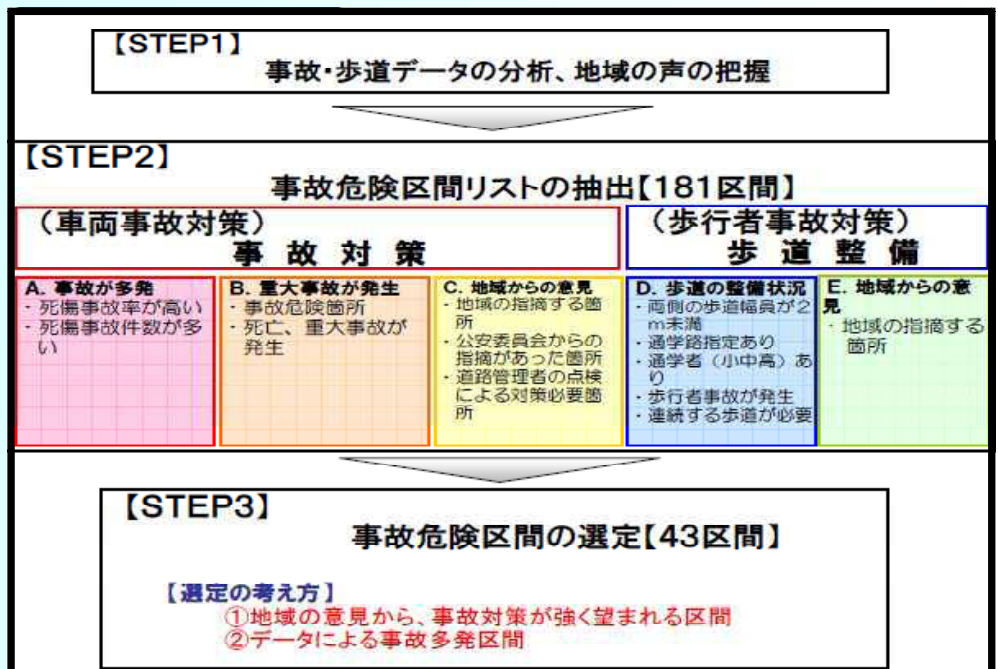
【STEP1】
事故･歩道データの分析、地域の声の把握

【STEP2】
事故危険区間リストの抽出【181区間】

（車両事故対策）
事　故　対　策

（歩行者事故対策）
歩　道　整　備

A. 事故が多発
・死傷事故率が高い
・死傷事故件数が多い

B. 重大事故が発生
・事故危険箇所
・死亡、重大事故が発生

C. 地域からの意見
・地域の指摘する箇所
・公安委員会からの指摘があった箇所
・道路管理者の点検による対策必要箇所

D. 歩道の整備状況
・両側の歩道幅員が2m未満
・通学路指定あり
・通学者（小中高）あり
・歩行者事故が発生
・連続する歩道が必要

E. 地域からの意見
・地域の指摘する箇所

【STEP3】
事故危険区間の選定【43区間】

【選定の考え方】
①地域の意見から、事故対策が強く望まれる区間
②データによる事故多発区間